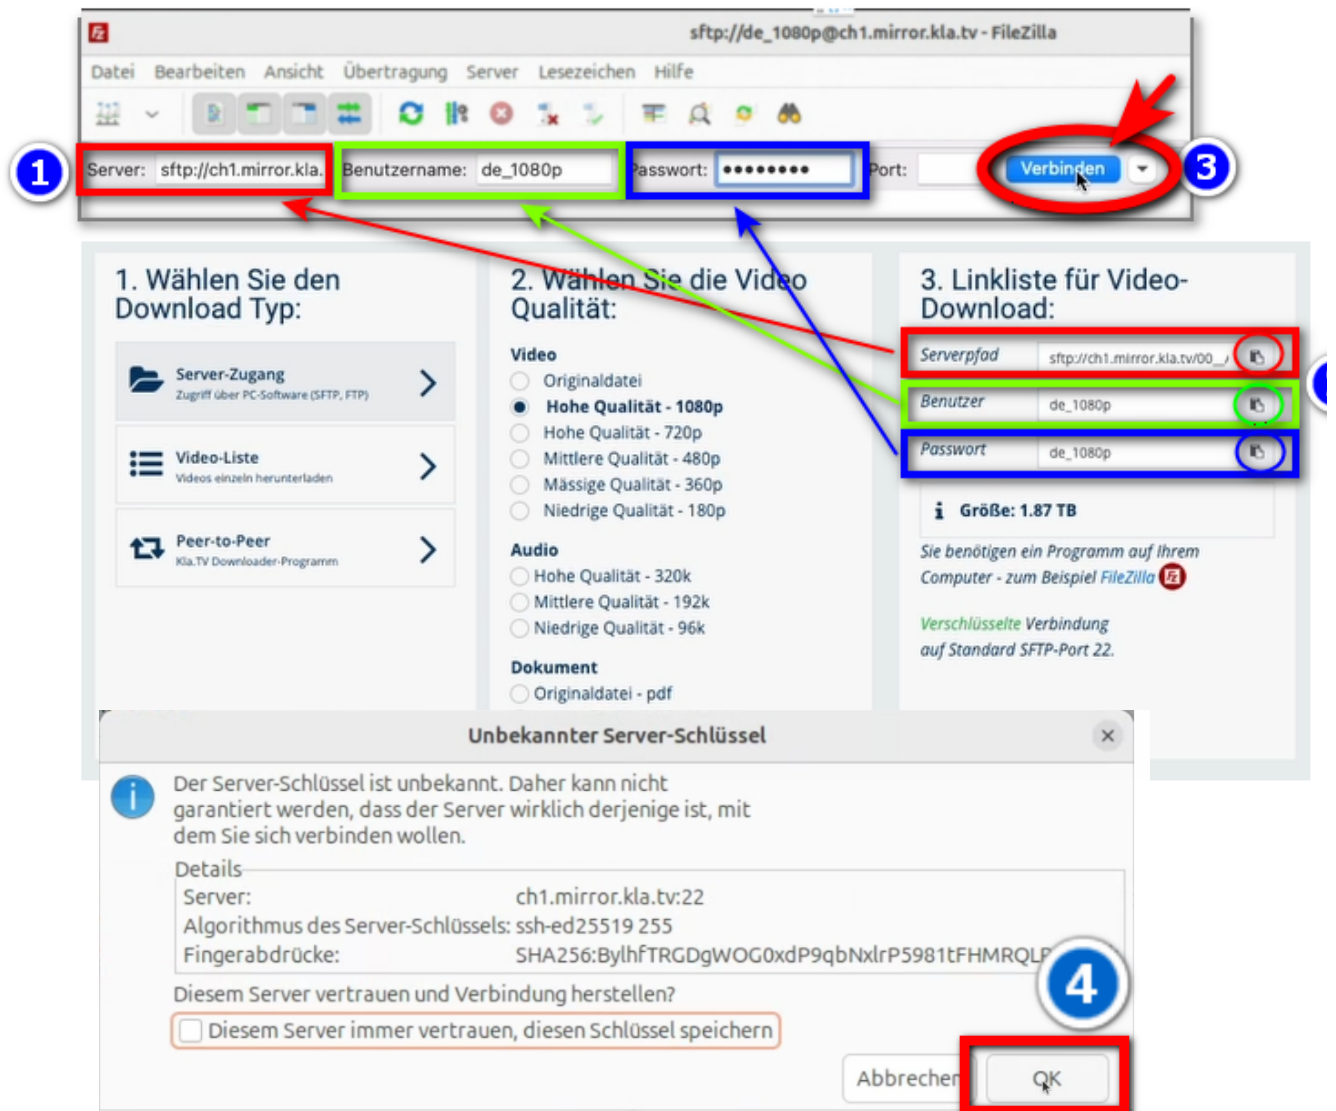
sftp://de_1080p@ch1.mirror.kla.tv - FileZilla

Datei Bearbeiten Ansicht Übertragung Server Lesezeichen Hilfe

1 Server: sftp://ch1.mirror.kla. Benutzername: de_1080p Passwort: •••••••• Port: Verbinden 3

1. Wählen Sie den Download Typ:

Server-Zugang
Zugriff über PC-Software (SFTP, FTP)

Video-Liste
Videos einzeln herunterladen

Peer-to-Peer
Kla.TV Downloader-Programm

2. Wählen Sie die Video Qualität:

Video
Originaldatei
Hohe Qualität - 1080p
Hohe Qualität - 720p
Mittlere Qualität - 480p
Mässige Qualität - 360p
Niedrige Qualität - 180p

Audio
Hohe Qualität - 320k
Mittlere Qualität - 192k
Niedrige Qualität - 96k

Dokument
Originaldatei - pdf

3. Linkliste für Video-Download:

Serverpfad sftp://ch1.mirror.kla.tv/00_
Benutzer de_1080p
Passwort de_1080p

Größe: 1.87 TB

Sie benötigen ein Programm auf Ihrem Computer - zum Beispiel FileZilla

Verschlüsselte Verbindung auf Standard SFTP-Port 22.

Unbekannter Server-Schlüssel

Der Server-Schlüssel ist unbekannt. Daher kann nicht garantiert werden, dass der Server wirklich derjenige ist, mit dem Sie sich verbinden wollen.

Details
Server: ch1.mirror.kla.tv:22
Algorithmus des Server-Schlüssels: ssh-ed25519 255
Fingerabdrücke: SHA256:BylhfTRGDgWOG0xdP9qbNxlrP5981tFHMRQLP

Diesem Server vertrauen und Verbindung herstellen?
Diesem Server immer vertrauen, diesen Schlüssel speichern

4

Abbrechen OK